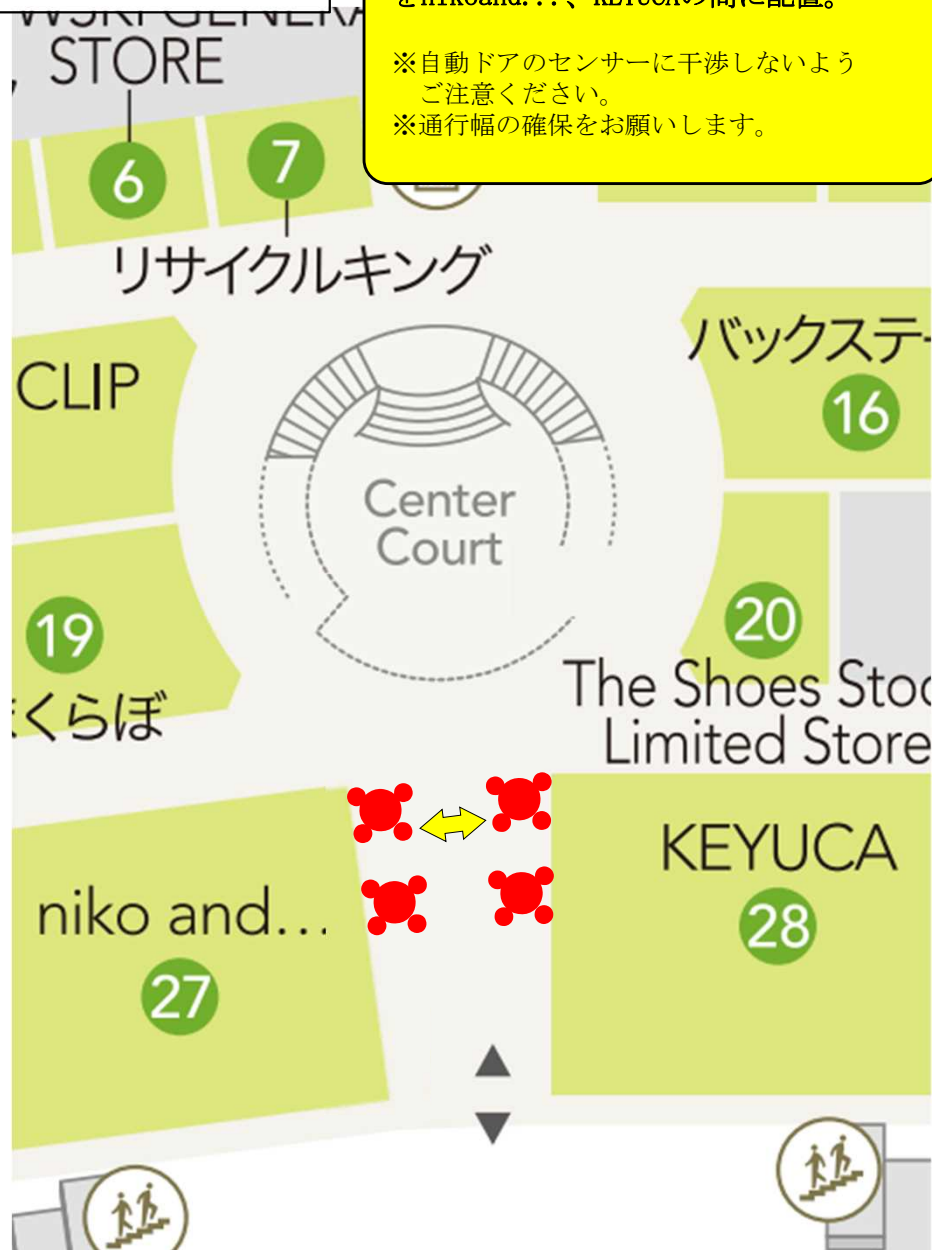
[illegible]GENERA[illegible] STORE

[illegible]niko and…、KEYUCAの間に配置。

※自動ドアのセンサーに干渉しないようご注意ください。
※通行幅の確保をお願いします。

6

7

リサイクルキング

バックステー

CLIP

16

Center Court

19

20

くらぼ

The Shoes Stoc Limited Store

KEYUCA

28

niko and…

27